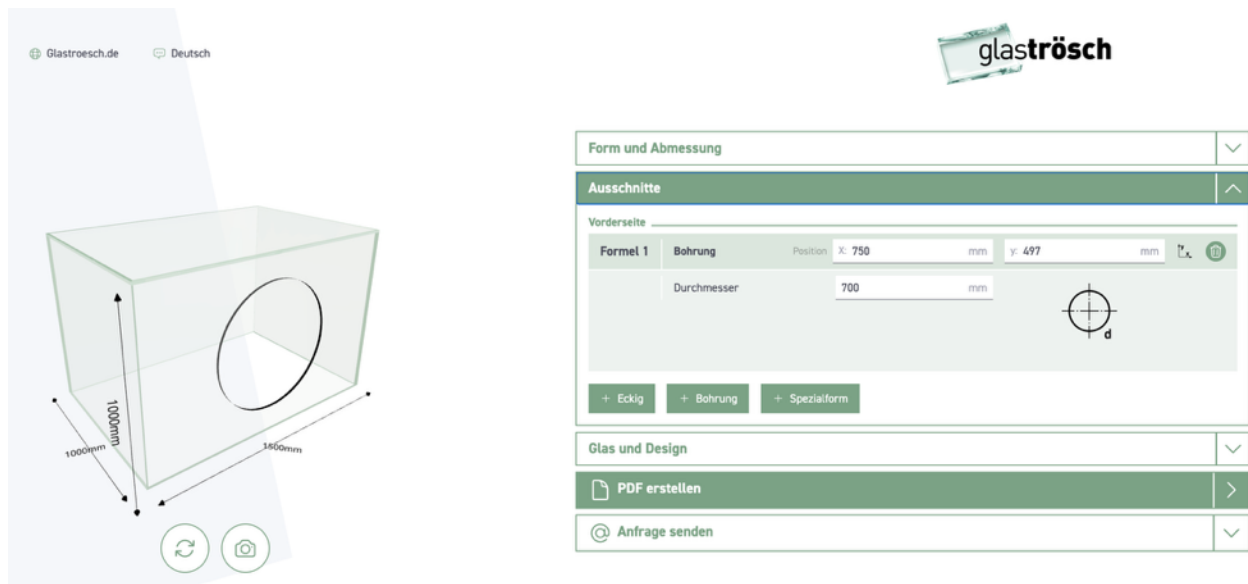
Glastroesch.de Deutsch

glaströsch

1000mm
1000mm
1500mm

Form und Abmessung

Ausschnitte

Vorderseite

Formel 1 Bohrung Position X: 750 mm y: 497 mm

Durchmesser 700 mm

d

+ Eckig + Bohrung + Spezialform

Glas und Design

PDF erstellen

Anfrage senden